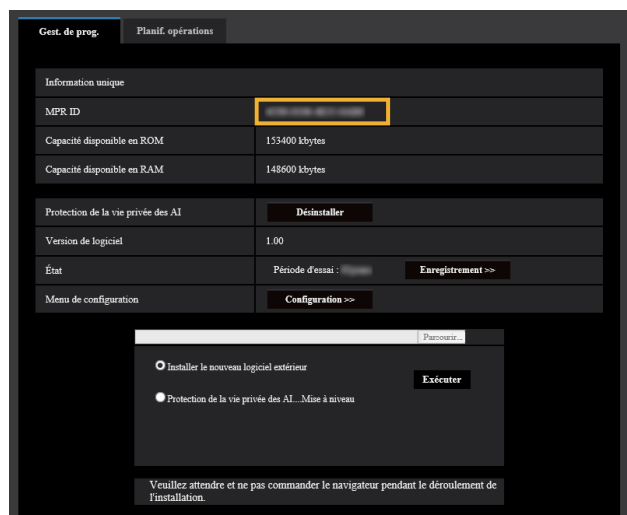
Gest. de prog.
Planif. opérations

Information unique

| MPR ID | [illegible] |
|---|---|
| Capacité disponible en ROM | 153400 kbytes |
| Capacité disponible en RAM | 148600 kbytes |

| Protection de la vie privée des AI | Désinstaller |
|---|---|
| Version de logiciel | 1.00 |
| État | Période d'essai : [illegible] Enregistrement >> |
| Menu de configuration | Configuration >> |

Parcourir...

Installer le nouveau logiciel extérieur

Protection de la vie privée des AI....Mise à niveau

Exécuter

Veuillez attendre et ne pas commander le navigateur pendant le déroulement de l'installation.